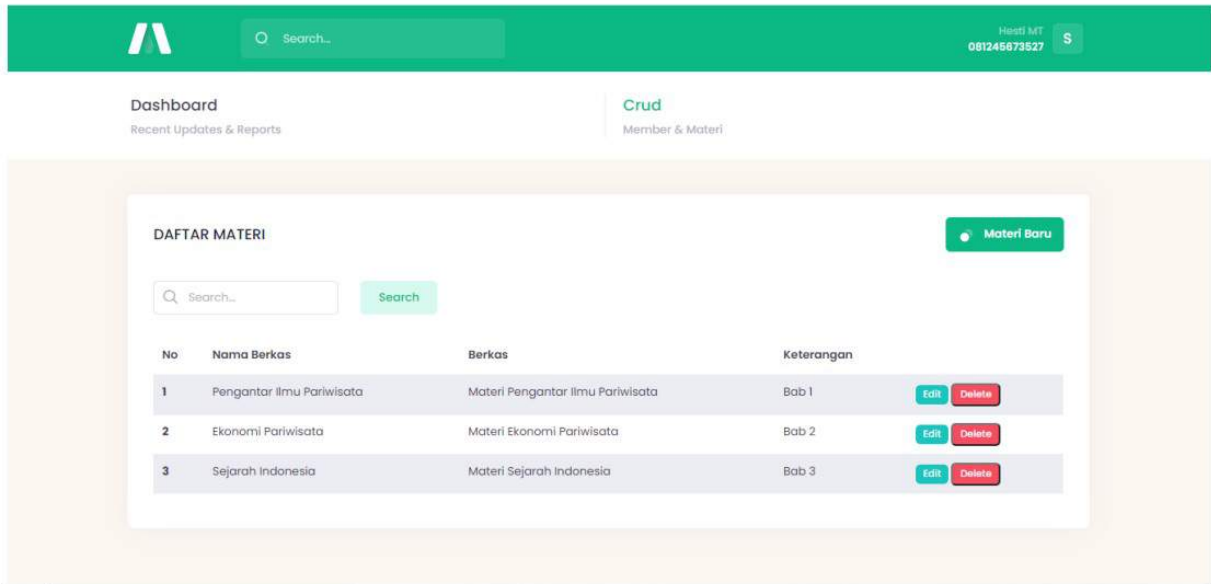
Search...

Hesti MT
081245673527 S

Dashboard
Recent Updates & Reports

Crud
Member & Materi

DAFTAR MATERI

Materi Baru

Search...

Search

| No | Nama Berkas | Berkas | Keterangan | |
|---|---|---|---|---|
| 1 | Pengantar Ilmu Pariwisata | Materi Pengantar Ilmu Pariwisata | Bab 1 | Edit Delete |
| 2 | Ekonomi Pariwisata | Materi Ekonomi Pariwisata | Bab 2 | Edit Delete |
| 3 | Sejarah Indonesia | Materi Sejarah Indonesia | Bab 3 | Edit Delete |